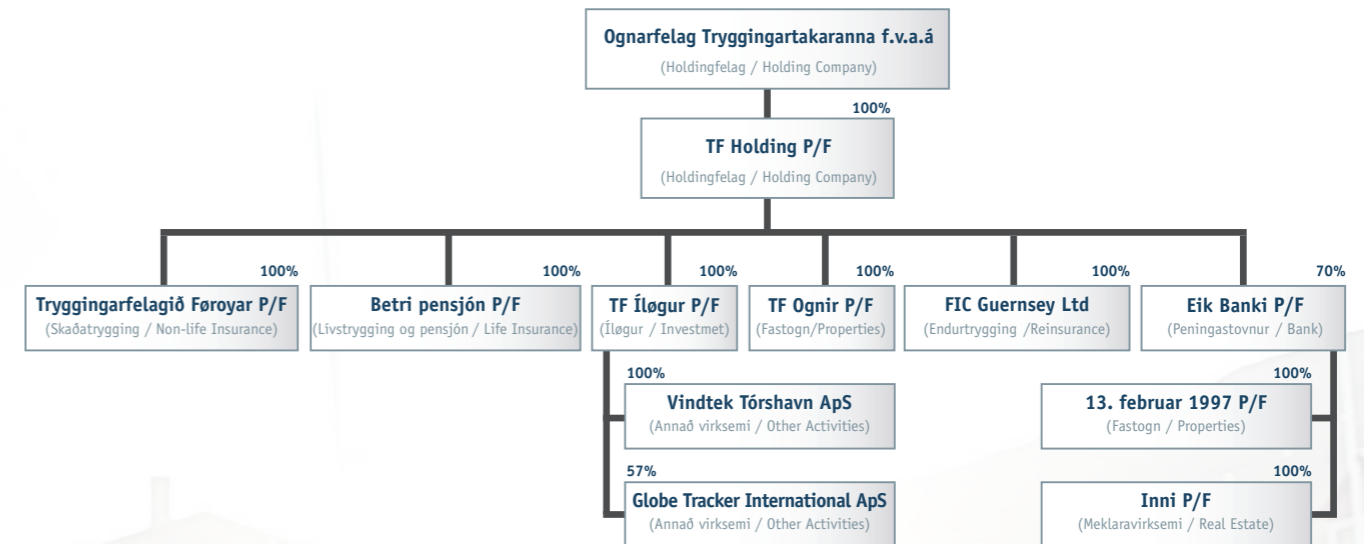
Ognarfelag Tryggingartakaranna f.v.a.á
(Holdingfelag / Holding Company)

100%

TF Holding P/F
(Holdingfelag / Holding Company)

100%
Tryggingarfelagið Føroyar P/F
(Skaðatrygging / Non-life Insurance)

100%
Betri pensjón P/F
(Lívstrygging og pensjón / Life Insurance)

100%
TF Íløgur P/F
(Íløgur / Investmet)

100%
TF Ognir P/F
(Fastogn/Properties)

100%
FIC Guernsey Ltd
(Endurtrygging /Reinsurance)

70%
Eik Banki P/F
(Peningastovnur / Bank)

100%
Vindtek Tórshavn ApS
(Annað virksemi / Other Activities)

57%
Globe Tracker International ApS
(Annað virksemi / Other Activities)

100%
13. februar 1997 P/F
(Fastogn / Properties)

100%
Inni P/F
(Meklaravirksemi / Real Estate)